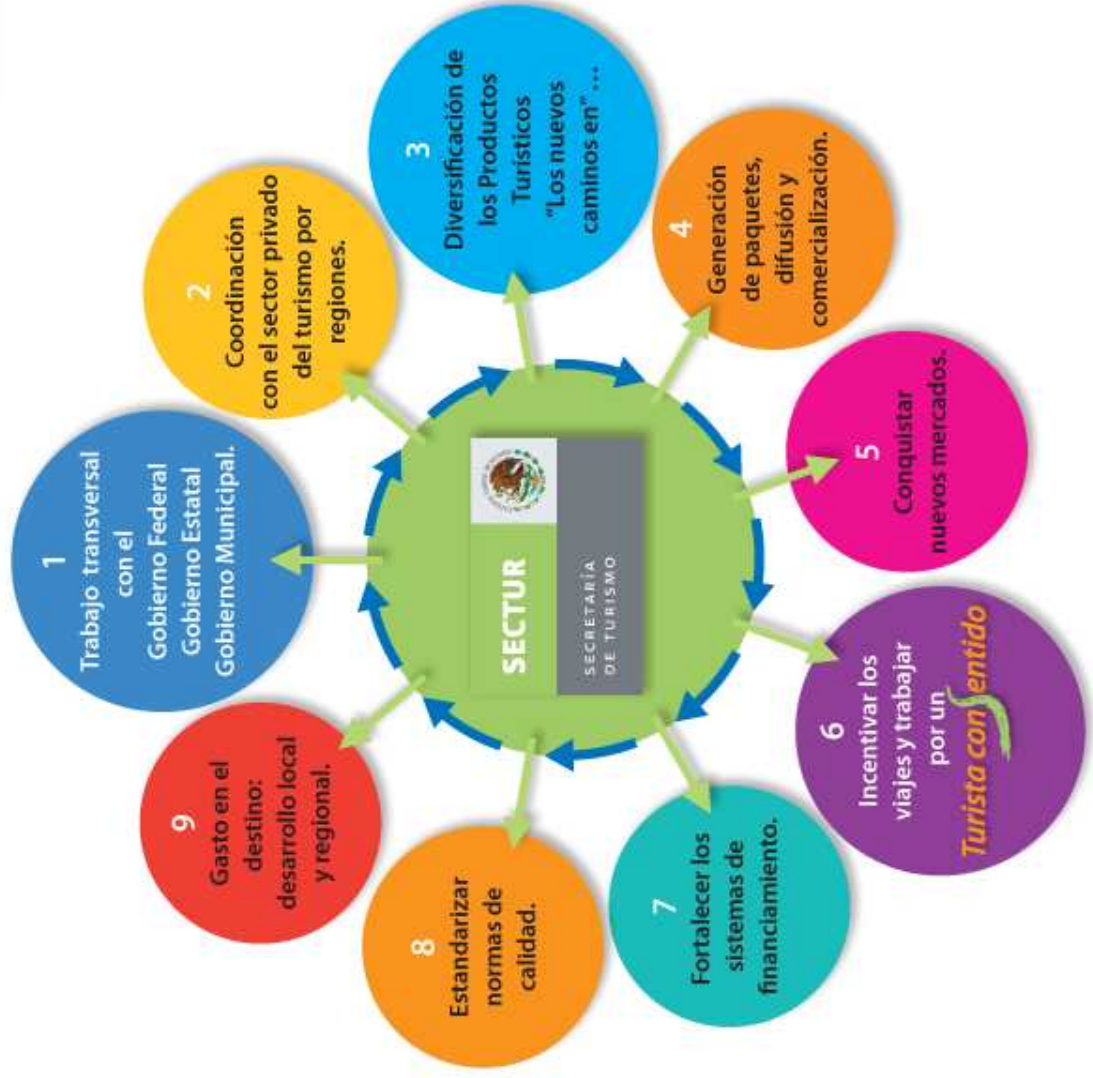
SECTUR
SECRETARÍA DE TURISMO

1
Trabajo transversal con el Gobierno Federal Gobierno Estatal Gobierno Municipal.

2
Coordinación con el sector privado del turismo por regiones.

3
Diversificación de los Productos Turísticos "Los nuevos caminos en"...

4
Generación de paquetes, difusión y comercialización.

5
Conquistar nuevos mercados.

6
Incentivar los viajes y trabajar por un Turista conSentido

7
Fortalecer los sistemas de financiamiento.

8
Estandarizar normas de calidad.

9
Gasto en el destino: desarrollo local y regional.